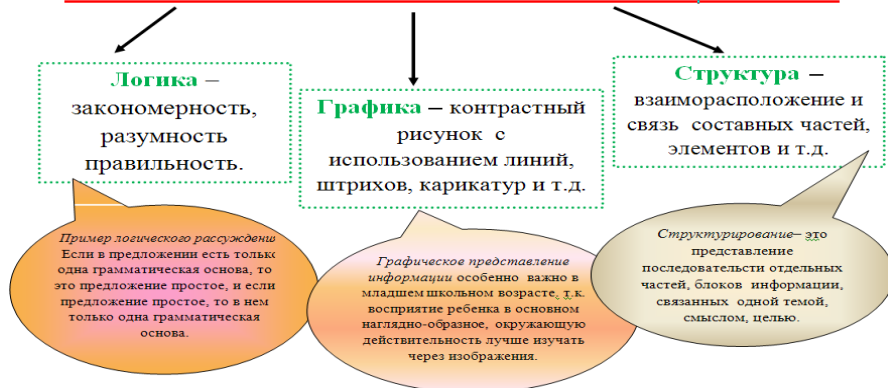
Логика – закономерность, разумность правильность.

Графика – контрастный рисунок с использованием линий, штрихов, карикатур и т.д.

Структура – взаиморасположение и связь составных частей, элементов и т.д.

Пример логического рассуждени Если в предложении есть тольк одна грамматическая основа, то это предложение простое, и если предложение простое, то в нем только одна грамматическая основа.

Графическое представление информации особенно важно в младшем школьном возрасте, т.к. восприятие ребенка в основном наглядно-образное, окружающую действительность лучше изучать через изображения.

Структурирование– это представление последовательсти отдельных частей, блоков информации, связанных одной темой, смыслом, целью.